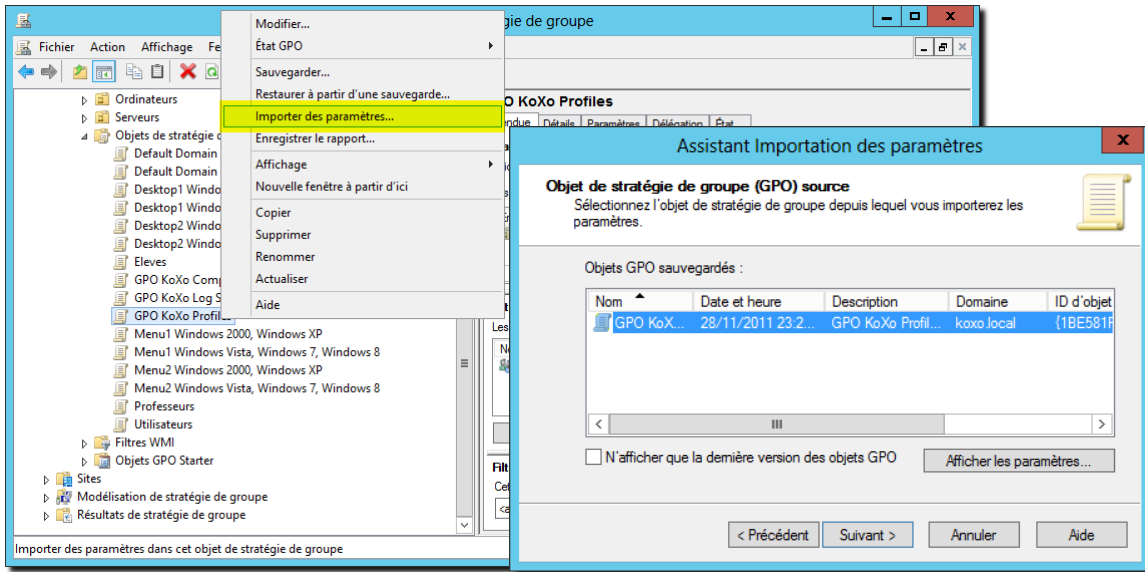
gie de groupe

Fichier Action Affichage Fe

Ordinateurs
Serveurs
Objets de stratégie c
Default Domain
Default Domain
Desktop1 Windo
Desktop1 Windo
Desktop2 Windo
Desktop2 Windo
Eleves
GPO KoXo Comp
GPO KoXo Log S
GPO KoXo Profile
Menu1 Windows 2000, Windows XP
Menu1 Windows Vista, Windows 7, Windows 8
Menu2 Windows 2000, Windows XP
Menu2 Windows Vista, Windows 7, Windows 8
Professeurs
Utilisateurs
Filtres WMI
Objets GPO Starter
Sites
Modélisation de stratégie de groupe
Résultats de stratégie de groupe

Importer des paramètres dans cet objet de stratégie de groupe

Modifier...
État GPO
Sauvegarder...
Restaurer à partir d'une sauvegarde...
Importer des paramètres...
Enregistrer le rapport...
Affichage
Nouvelle fenêtre à partir d'ici
Copier
Supprimer
Renommer
Actualiser
Aide

GPO KoXo Profiles
endue Détails Paramètres Délégation État
Les
Filt
Cet

Assistant Importation des paramètres

Objet de stratégie de groupe (GPO) source
Sélectionnez l'objet de stratégie de groupe depuis lequel vous importerez les paramètres.

Objets GPO sauvegardés :

| Nom | Date et heure | Description | Domaine | ID d'objet |
|---|---|---|---|---|
| GPO KoX... | 28/11/2011 23:2... | GPO KoXo Profil... | koxo.local | {1BE581F |

N'afficher que la dernière version des objets GPO

Afficher les paramètres...

< Précédent Suivant > Annuler Aide